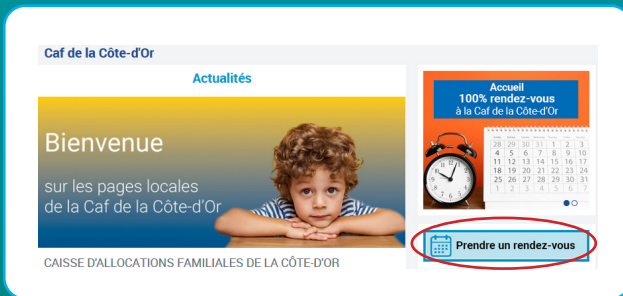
Caf de la Côte-d'Or

Actualités

Bienvenue

sur les pages locales de la Caf de la Côte-d'Or

CAISSE D'ALLOCATIONS FAMILIALES DE LA CÔTE-D'OR

Accueil
100% rendez-vous
à la Caf de la Côte-d'Or

| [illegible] | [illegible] | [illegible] | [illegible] | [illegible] | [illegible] | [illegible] |
|---|---|---|---|---|---|---|
| 28 | 29 | 30 | 31 | 1 | 2 | 3 |
| 4 | 5 | 6 | 7 | 8 | 9 | 10 |
| 11 | 12 | 13 | 14 | 15 | 16 | 17 |
| 18 | 19 | 20 | 21 | 22 | 23 | 24 |
| 25 | 26 | 27 | 28 | 29 | 30 | 31 |
| 1 | 2 | 3 | 4 | 5 | 6 | 7 |

Prendre un rendez-vous